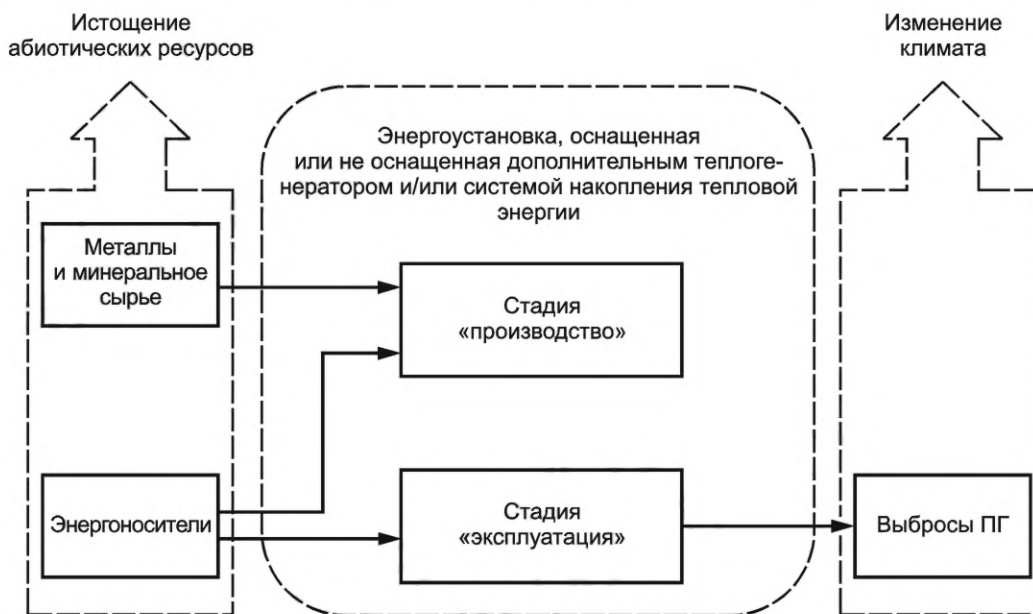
Истощение абиотических ресурсов

Изменение климата

Энергоустановка, оснащенная или не оснащенная дополнительным теплогенератором и/или системой накопления тепловой энергии

Металлы и минеральное сырье

Стадия «производство»

Энергоносители

Стадия «эксплуатация»

Выбросы ПГ